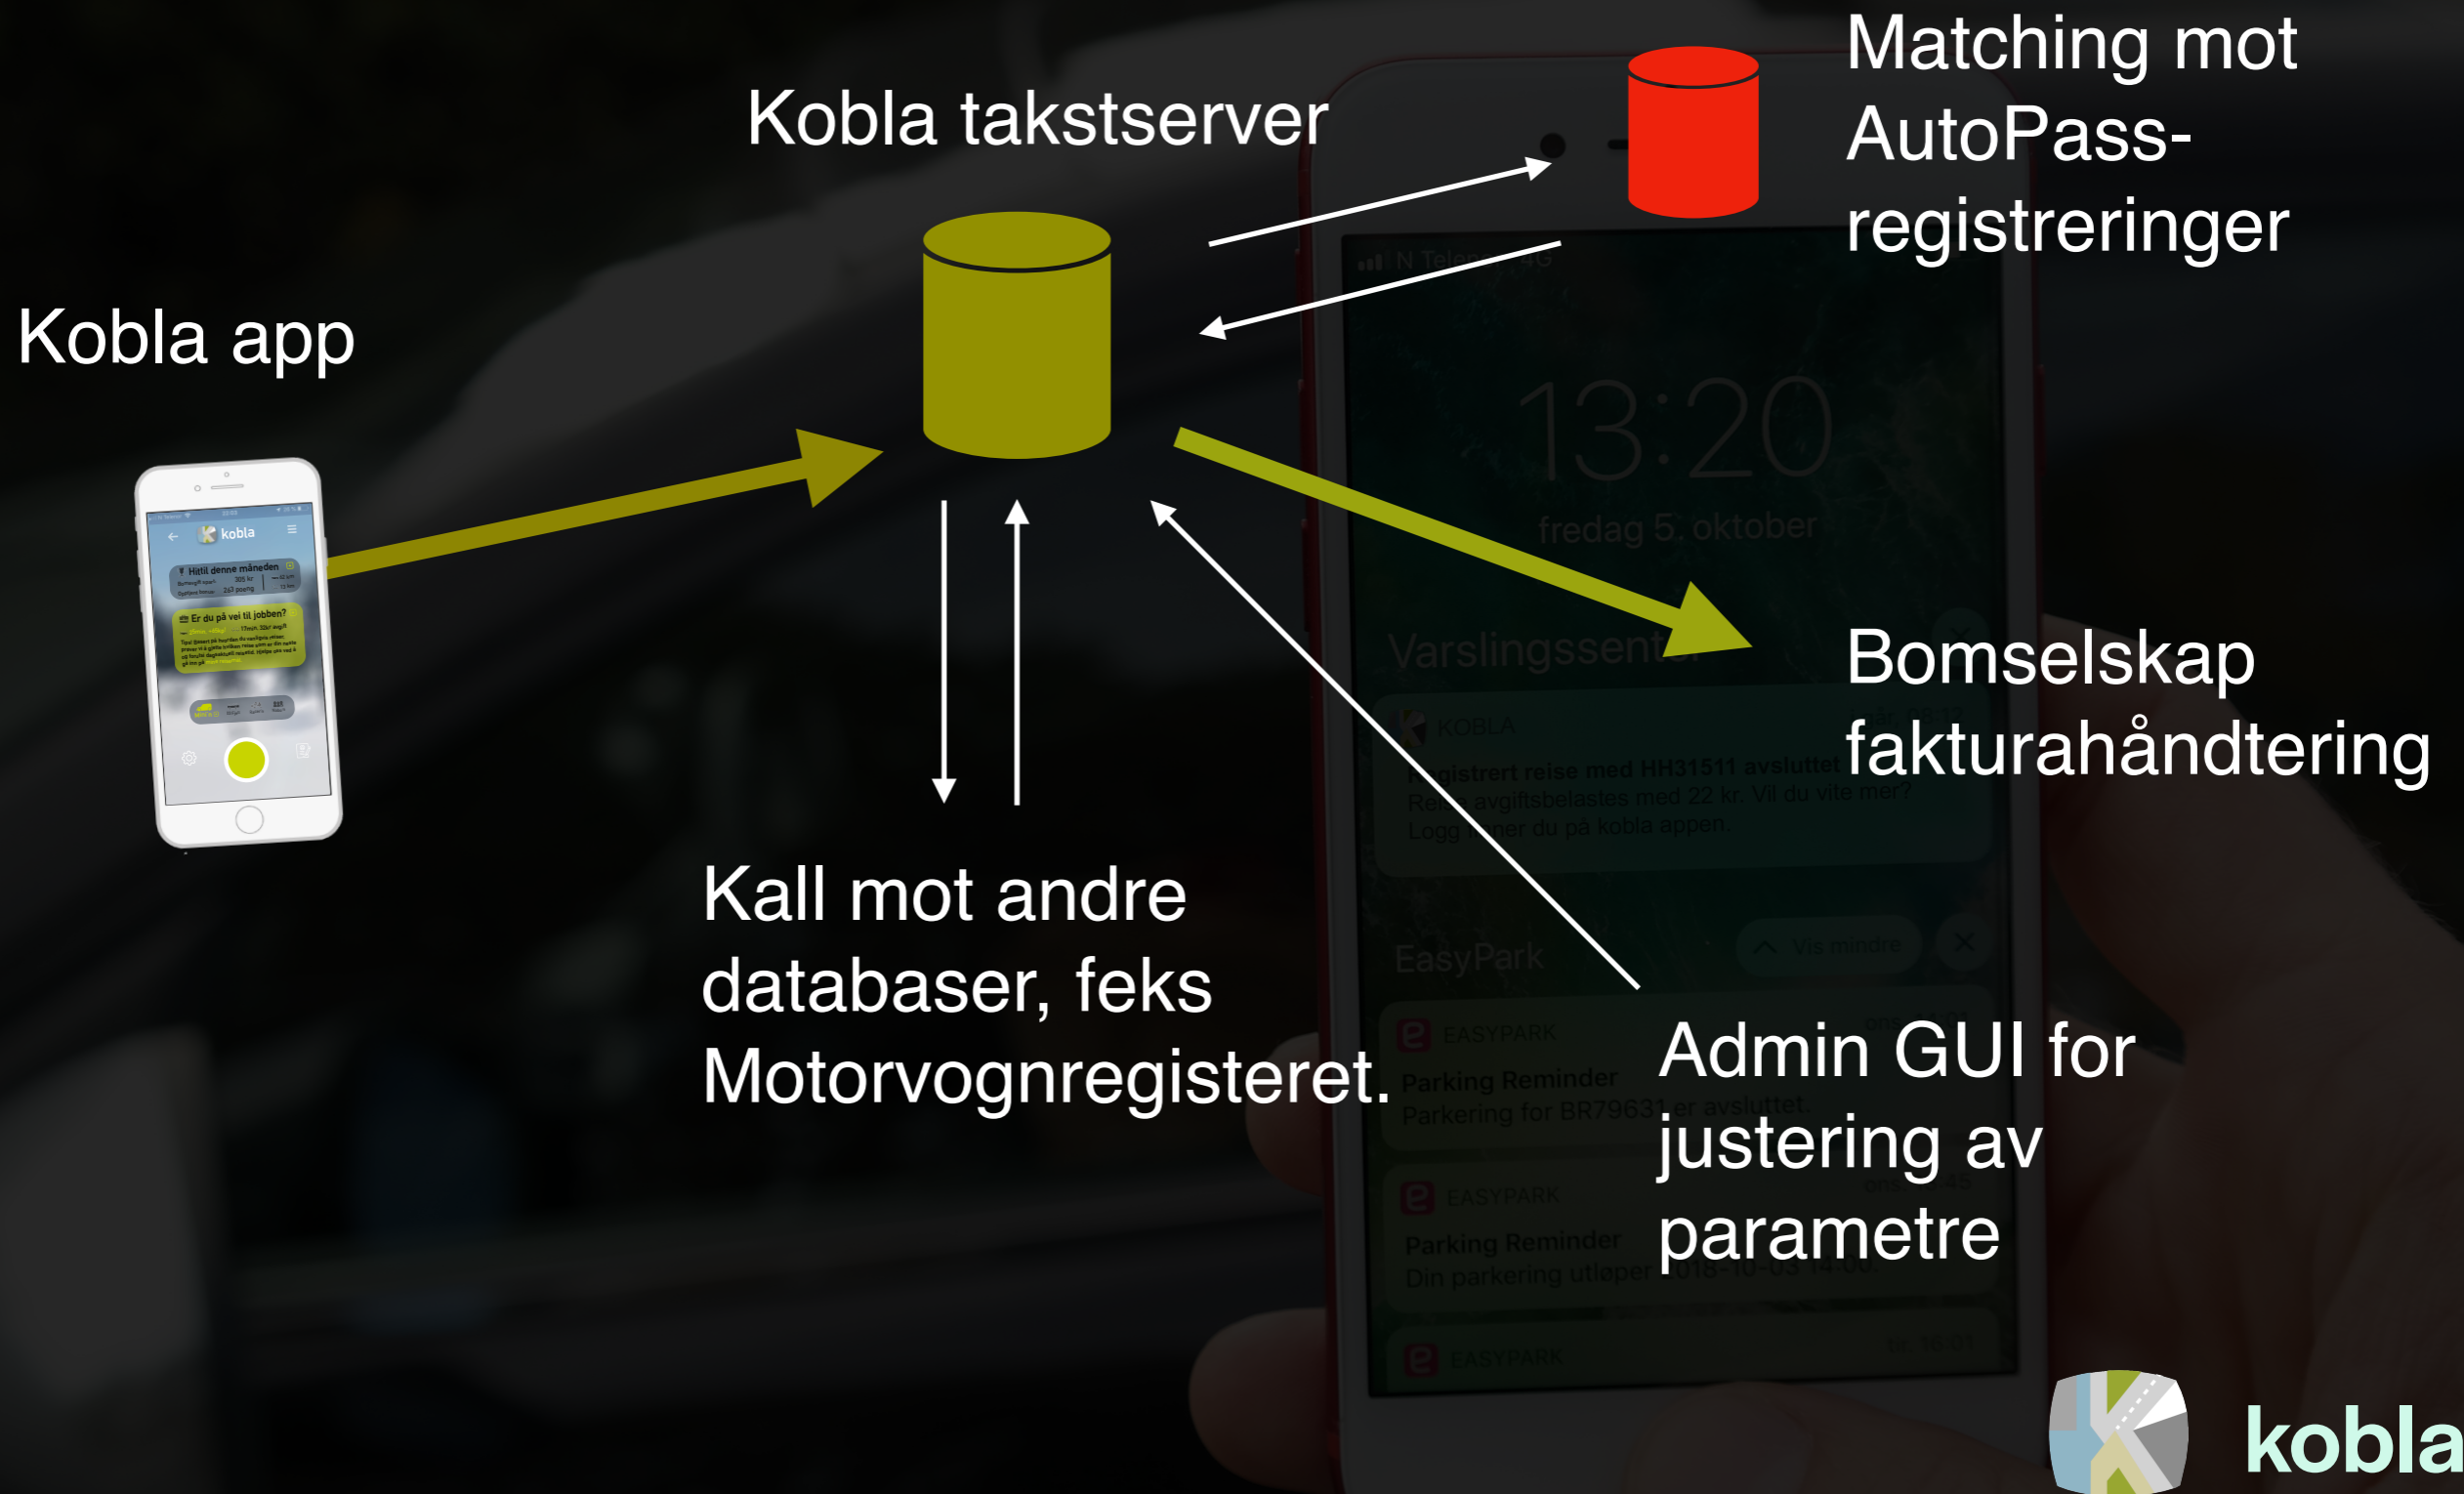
Kobla takstserver

Matching mot AutoPass-registreringer

Kobla app

kobla

Hittil denne måneden

Er du på vei til jobben?

Bomselskap fakturahåndtering

Kall mot andre databaser, feks Motorvognregisteret.

Admin GUI for justering av parametre

N Telenor 4G

13:20

fredag 5. oktober

Varslingssenter

KOBLA

Registrert reise med HH31511 avsluttet

Reisen avgiftsbelastes med 22 kr. Vil du vite mer? Logg inn her du på kobla appen.

EasyPark

Vis mindre

EASYPARK

Parking Reminder

Parkering for BR79631 er avsluttet.

EASYPARK

Parking Reminder

Din parkering utløper 2018-10-03 14:00

EASYPARK

kobla